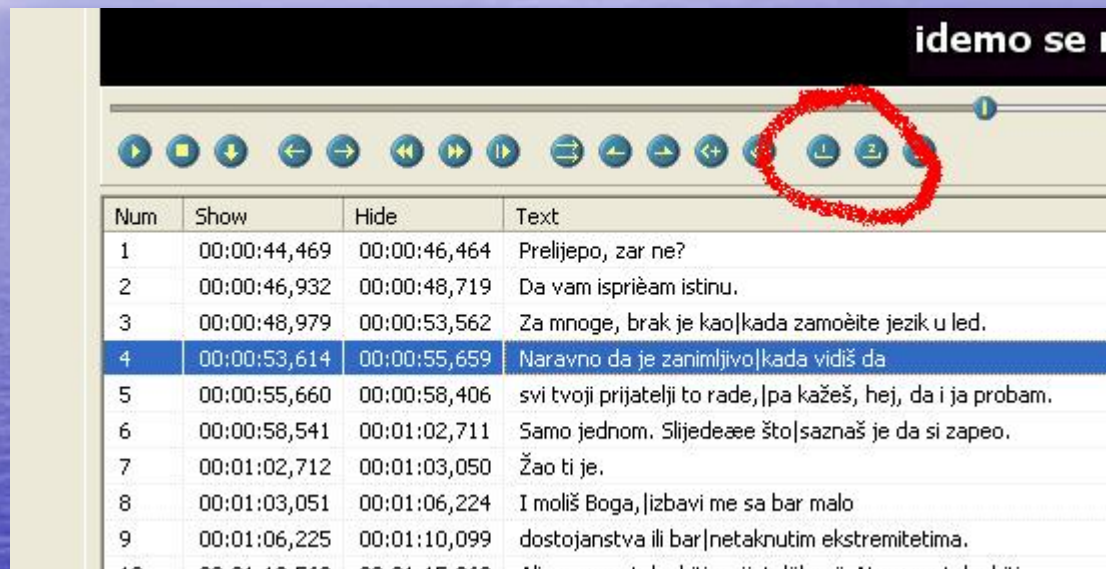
idemo se r

| Num | Show | Hide | Text |
|---|---|---|---|
| 1 | 00:00:44,469 | 00:00:46,464 | Prelijepo, zar ne? |
| 2 | 00:00:46,932 | 00:00:48,719 | Da vam isprièam istinu. |
| 3 | 00:00:48,979 | 00:00:53,562 | Za mnoge, brak je kao\|kada zamoèite jezik u led. |
| 4 | 00:00:53,614 | 00:00:55,659 | Naravno da je zanimljivo\|kada vidiš da |
| 5 | 00:00:55,660 | 00:00:58,406 | svi tvoji prijatelji to rade,\|pa kažeš, hej, da i ja probam. |
| 6 | 00:00:58,541 | 00:01:02,711 | Samo jednom. Slijedeæe što\|saznaš je da si zapeo. |
| 7 | 00:01:02,712 | 00:01:03,050 | Žao ti je. |
| 8 | 00:01:03,051 | 00:01:06,224 | I moliš Boga,\|izbavi me sa bar malo |
| 9 | 00:01:06,225 | 00:01:10,099 | dostojanstva ili bar\|netaknutim ekstremitetima. |
| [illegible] | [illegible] | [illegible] | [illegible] |